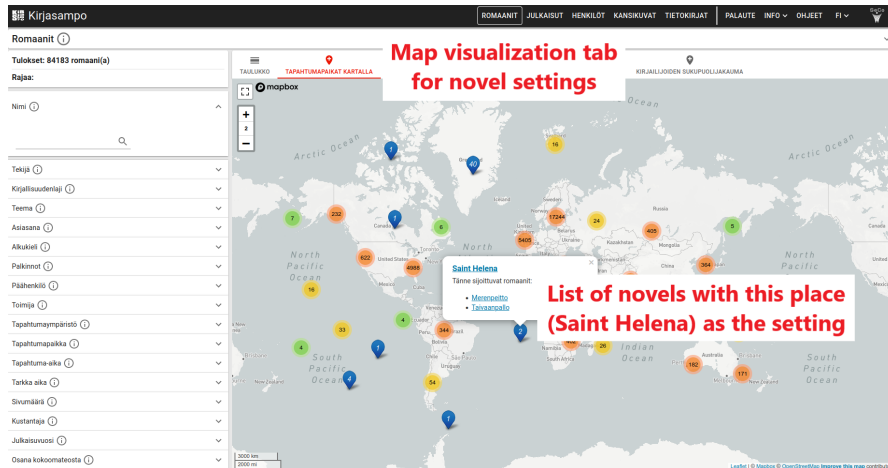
Kirjasampo

ROMAANIT JULKAISUT HENKILÖT KANSIKUVAT TIETOKIRJAT PALAUTE INFO OHJEET FI

Romaanit

Tulokset: 84183 romaani(a)

Rajaa:

Nimi

Tekijä
Kirjallisuudenlaji
Teema
Asiasana
Alkukieli
Palkinnot
Päähenkilö
Toimija
Tapahtumaympäristö
Tapahtumapaikka
Tapahtuma-aika
Tarkka aika
Sivumäärä
Kustantaja
Julkaisuvuosi
Osana kokoomateosta

TAULUKKO TAPAHTUMAPAIKAT KARTALLA KIRJAILIJOIDEN SUKUPUOLIJAKAUMA

Map visualization tab for novel settings

mapbox

Arctic Ocean

North Pacific Ocean

South Pacific Ocean

South Atlantic Ocean

Indian Ocean

North Pacific Ocean

South Pacific Ocean

Saint Helena
Tänne sijoittuvat romaanit:
• Merenpeitto
• Taivaanpallo

List of novels with this place (Saint Helena) as the setting

16 40 7 232 6 17244 24 405 5 5405 622 4988 364 16 33 4 344 2 26 4 162 171 4 54

1000 km
2000 mi

Leaflet | © Mapbox © OpenStreetMap Improve this map